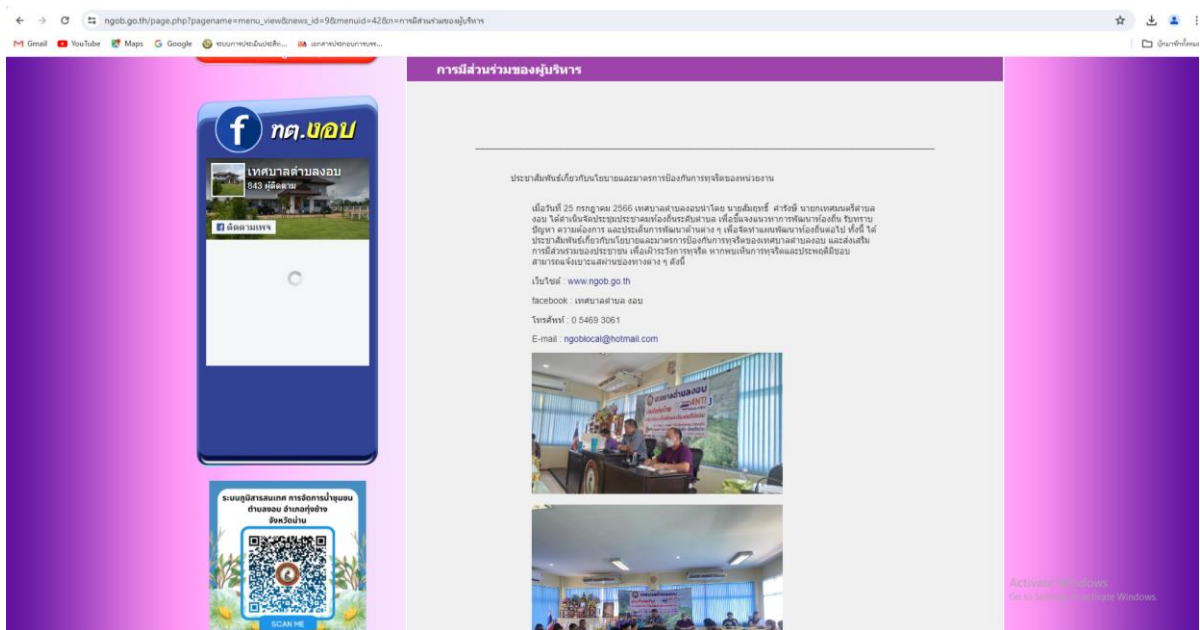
ngob.go.th/page.php?pagename=menu_view&news_id=9&menuid=42&n=การมีส่วนร่วมของผู้บริหาร

Gmail YouTube Maps Google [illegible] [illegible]

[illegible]

การมีส่วนร่วมของผู้บริหาร

ทต.งอบ

เทศบาลตำบลงอบ
843 ผู้ติดตาม
ติดตามเพจ

ประชาสัมพันธ์เกี่ยวกับนโยบายและมาตรการป้องกันการทุจริตของหน่วยงาน

เมื่อวันที่ 25 กรกฎาคม 2566 เทศบาลตำบลงอบนำโดย นายสัมฤทธิ์ คำรังษี นายกเทศมนตรีตำบลงอบ ได้ดำเนินจัดประชุมประชาคมท้องถิ่นระดับตำบล เพื่อชี้แจงแนวทางการพัฒนาท้องถิ่น รับทราบปัญหา ความต้องการ และประเด็นการพัฒนาด้านต่าง ๆ เพื่อจัดทำแผนพัฒนาท้องถิ่นต่อไป ทั้งนี้ ได้ประชาสัมพันธ์เกี่ยวกับนโยบายและมาตรการป้องกันการทุจริตของเทศบาลตำบลงอบ และส่งเสริมการมีส่วนร่วมของประชาชน เพื่อเฝ้าระวังการทุจริต หากพบเห็นการทุจริตและประพฤติมิชอบ สามารถแจ้งเบาะแสผ่านช่องทางต่าง ๆ ดังนี้

เว็บไซต์ : www.ngob.go.th

facebook : เทศบาลตำบล งอบ

โทรศัพท์ : 0 5469 3061

E-mail : ngoblocal@hotmail.com

ระบบภูมิสารสนเทศ การจัดการน้ำชุมชน ตำบลงอบ อำเภอทุ่งช้าง จังหวัดน่าน

SCAN ME

Activate Windows
Go to Settings to activate Windows.